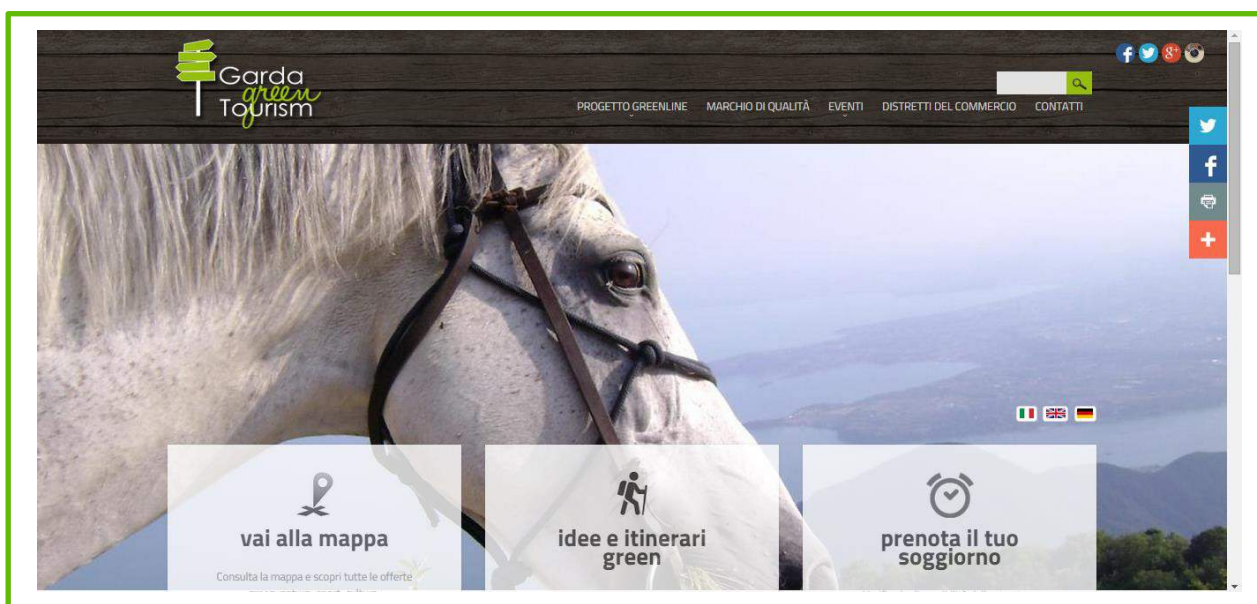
Garda green Tourism

PROGETTO GREENLINE MARCHIO DI QUALITÀ EVENTI DISTRETTI DEL COMMERCIO CONTATTI

vai alla mappa

Consulta la mappa e scopri tutte le offerte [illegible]

idee e itinerari green

prenota il tuo soggiorno